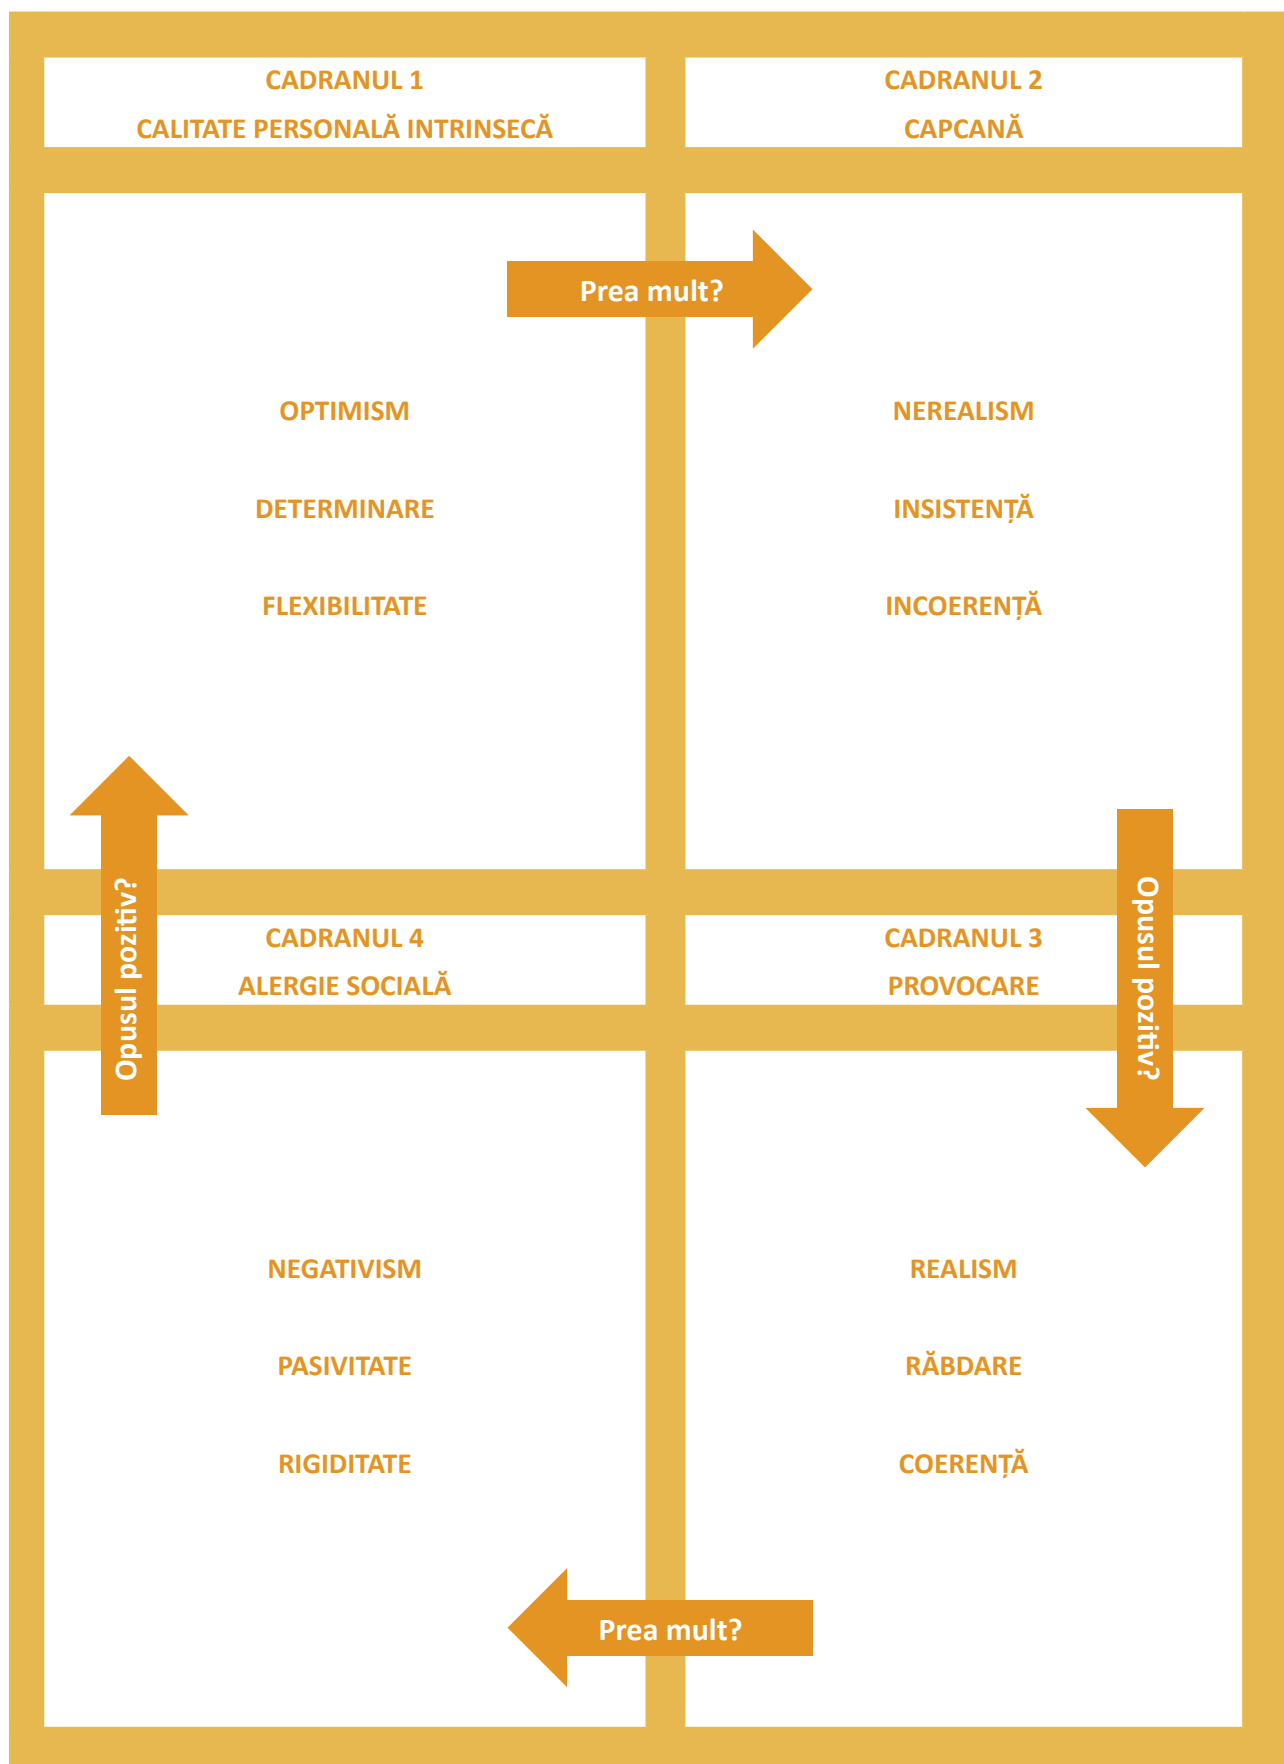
CADRANUL 1
CALITATE PERSONALĂ INTRINSECĂ

CADRANUL 2
CAPCANĂ

Prea mult?

OPTIMISM

DETERMINARE

FLEXIBILITATE

NEREALISM

INSISTENȚĂ

INCOERENȚĂ

Opusul pozitiv?

CADRANUL 4
ALERGIE SOCIALĂ

CADRANUL 3
PROVOCARE

Opusul pozitiv?

NEGATIVISM

PASIVITATE

RIGIDITATE

REALISM

RĂBDARE

COERENȚĂ

Prea mult?